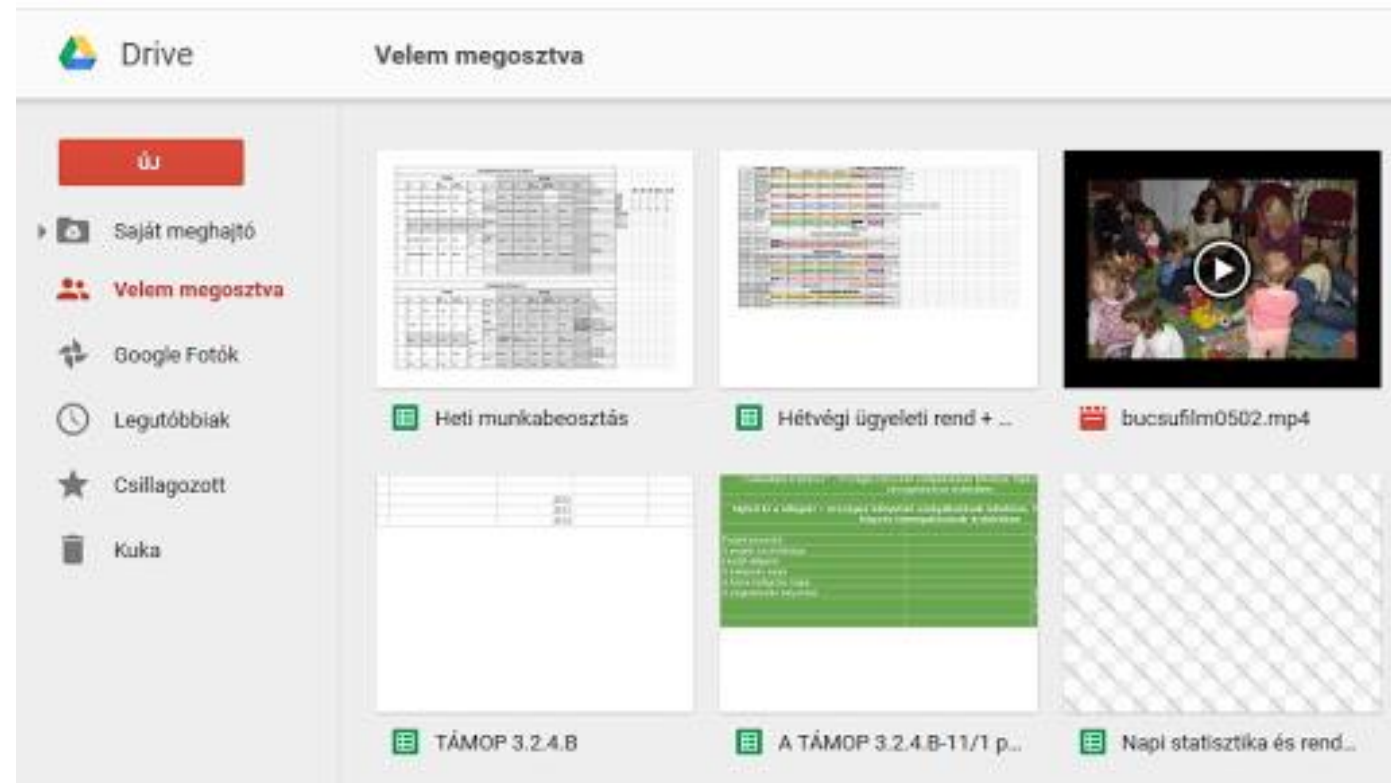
Drive

Velem megosztva

ÚJ

Saját meghajtó

Velem megosztva

Google Fotók

Legutóbbiak

Csillagozott

Kuka

Heti munkabeosztás

Hétvégi ügyeleti rend + ...

bucsufilm0502.mp4

TÁMOP 3.2.4.B

A TÁMOP 3.2.4.B-11/1 p...

Napi statisztika és rend...